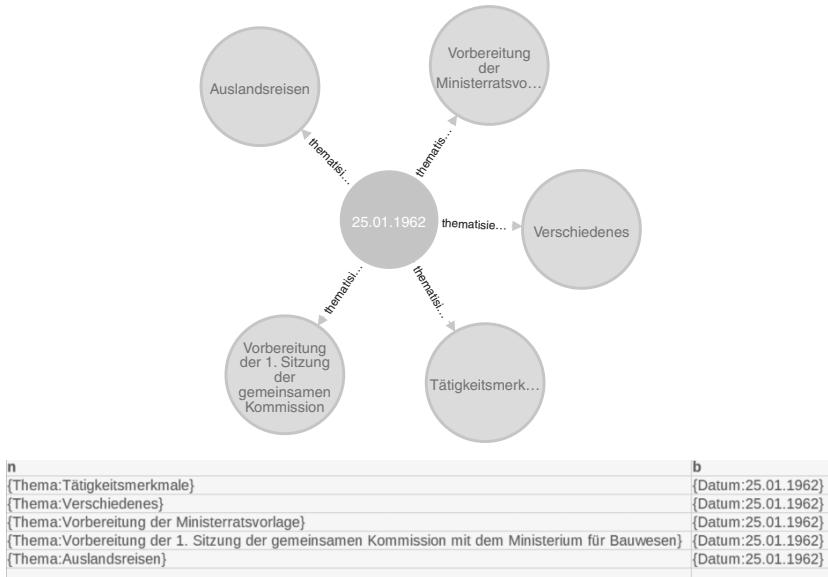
Auslandsreisen

Vorbereitung der Ministerratsvo…

thematisi…

thematisi…

25.01.1962

thematisie…

Verschiedenes

thematisi…

thematisi…

Vorbereitung der 1. Sitzung der gemeinsamen Kommission

Tätigkeitsmerk…

| n | b |
|---|---|
| {Thema:Tätigkeitsmerkmale} | {Datum:25.01.1962} |
| {Thema:Verschiedenes} | {Datum:25.01.1962} |
| {Thema:Vorbereitung der Ministerratsvorlage} | {Datum:25.01.1962} |
| {Thema:Vorbereitung der 1. Sitzung der gemeinsamen Kommission mit dem Ministerium für Bauwesen} | {Datum:25.01.1962} |
| {Thema:Auslandsreisen} | {Datum:25.01.1962} |